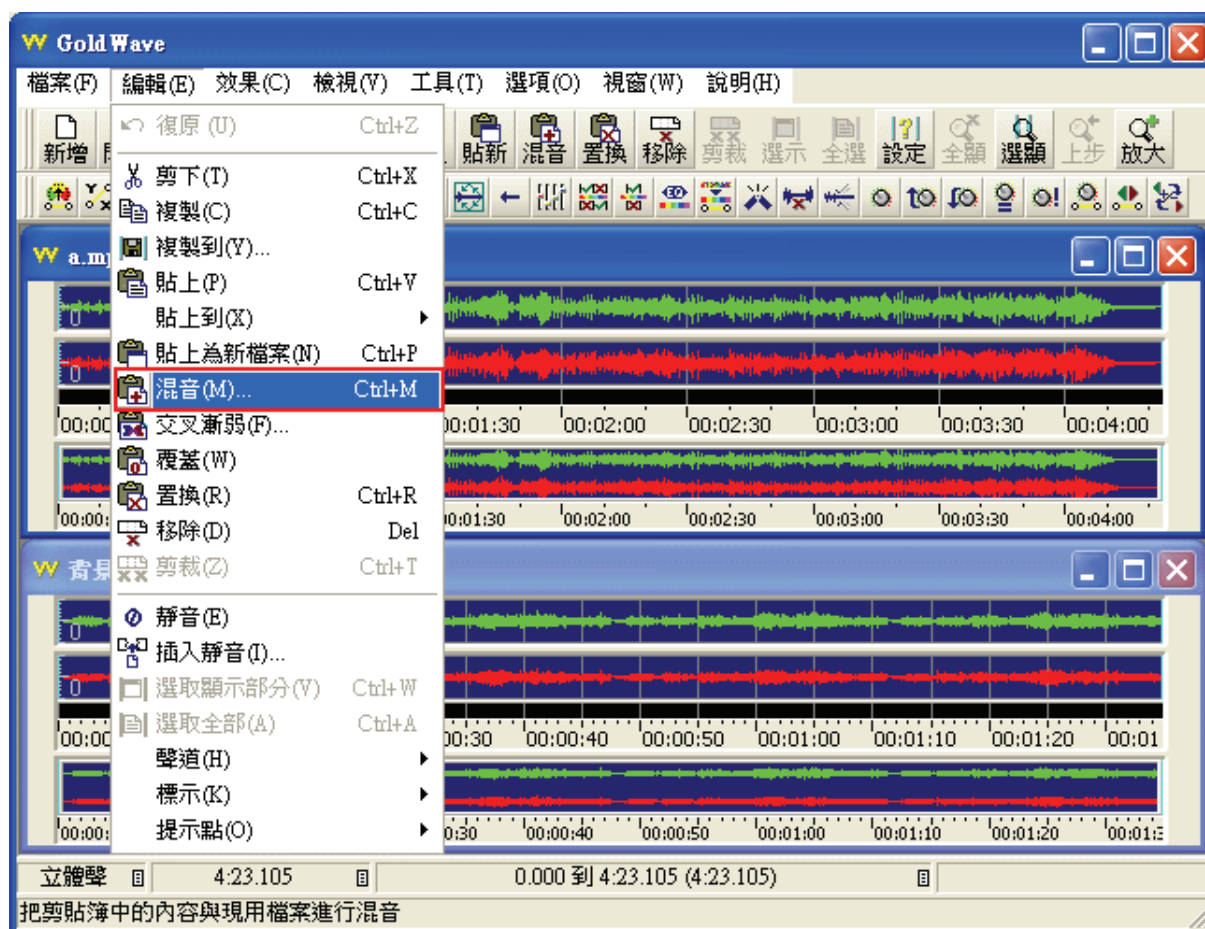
GoldWave

檔案(F) 編輯(E) 效果(C) 檢視(V) 工具(T) 選項(O) 視窗(W) 說明(H)

新增 貼新 混音 置換 移除 剪栽 選示 全選 設定 全顯 選顯 上步 放大

復原(U) Ctrl+Z
剪下(T) Ctrl+X
複製(C) Ctrl+C
複製到(Y)...
貼上(P) Ctrl+V
貼上到(X)
貼上為新檔案(N) Ctrl+P
混音(M)... Ctrl+M
交叉漸弱(F)...
覆蓋(W)
置換(R) Ctrl+R
移除(D) Del
剪栽(Z) Ctrl+T
靜音(E)
插入靜音(I)...
選取顯示部分(V) Ctrl+W
選取全部(A) Ctrl+A
聲道(H)
標示(K)
提示點(O)

a.mp
0
0
00:00 00:01:30 00:02:00 00:02:30 00:03:00 00:03:30 00:04:00
00:00 00:01:30 00:02:00 00:02:30 00:03:00 00:03:30 00:04:00

背景
0
0
00:00 00:30 00:00:40 00:00:50 00:01:00 00:01:10 00:01:20 00:01
00:00 00:30 00:00:40 00:00:50 00:01:00 00:01:10 00:01:20 00:01:3

立體聲 4:23.105 0.000 到 4:23.105 (4:23.105)
把剪貼簿中的內容與現用檔案進行混音